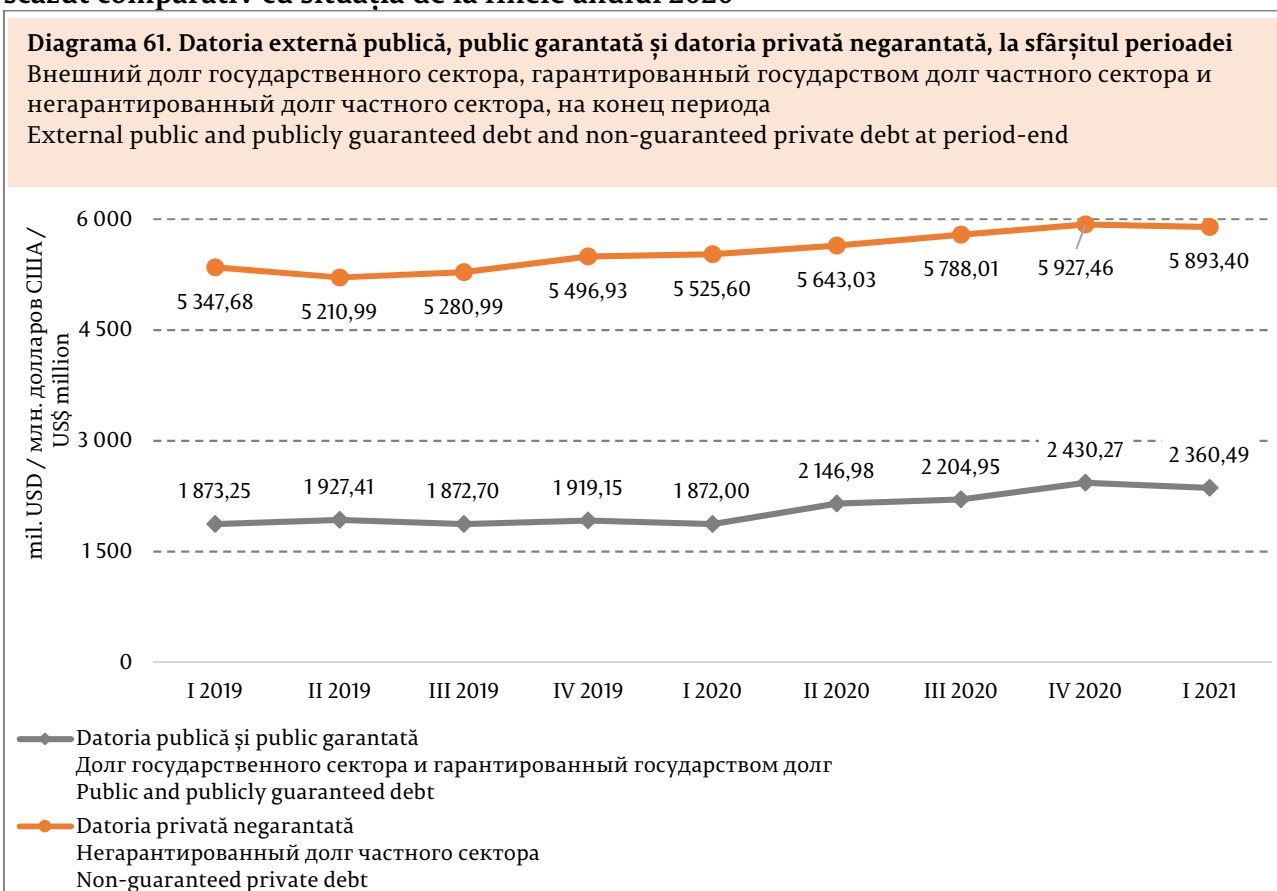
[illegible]

**Diagrama 61. Datoria externă publică, public garantată și datoria privată negarantată, la sfârșitul perioadei**
Внешний долг государственного сектора, гарантированный государством долг частного сектора и негарантированный долг частного сектора, на конец периода
External public and publicly guaranteed debt and non-guaranteed private debt at period-end

mil. USD / млн. долларов США / US$ million

6 000
4 500
3 000
1 500
0

5 347,68
5 210,99
5 280,99
5 496,93
5 525,60
5 643,03
5 788,01
5 927,46
5 893,40

1 873,25
1 927,41
1 872,70
1 919,15
1 872,00
2 146,98
2 204,95
2 430,27
2 360,49

I 2019
II 2019
III 2019
IV 2019
I 2020
II 2020
III 2020
IV 2020
I 2021

Datoria publică și public garantată
Долг государственного сектора и гарантированный государством долг
Public and publicly guaranteed debt

Datoria privată negarantată
Негарантированный долг частного сектора
Non-guaranteed private debt